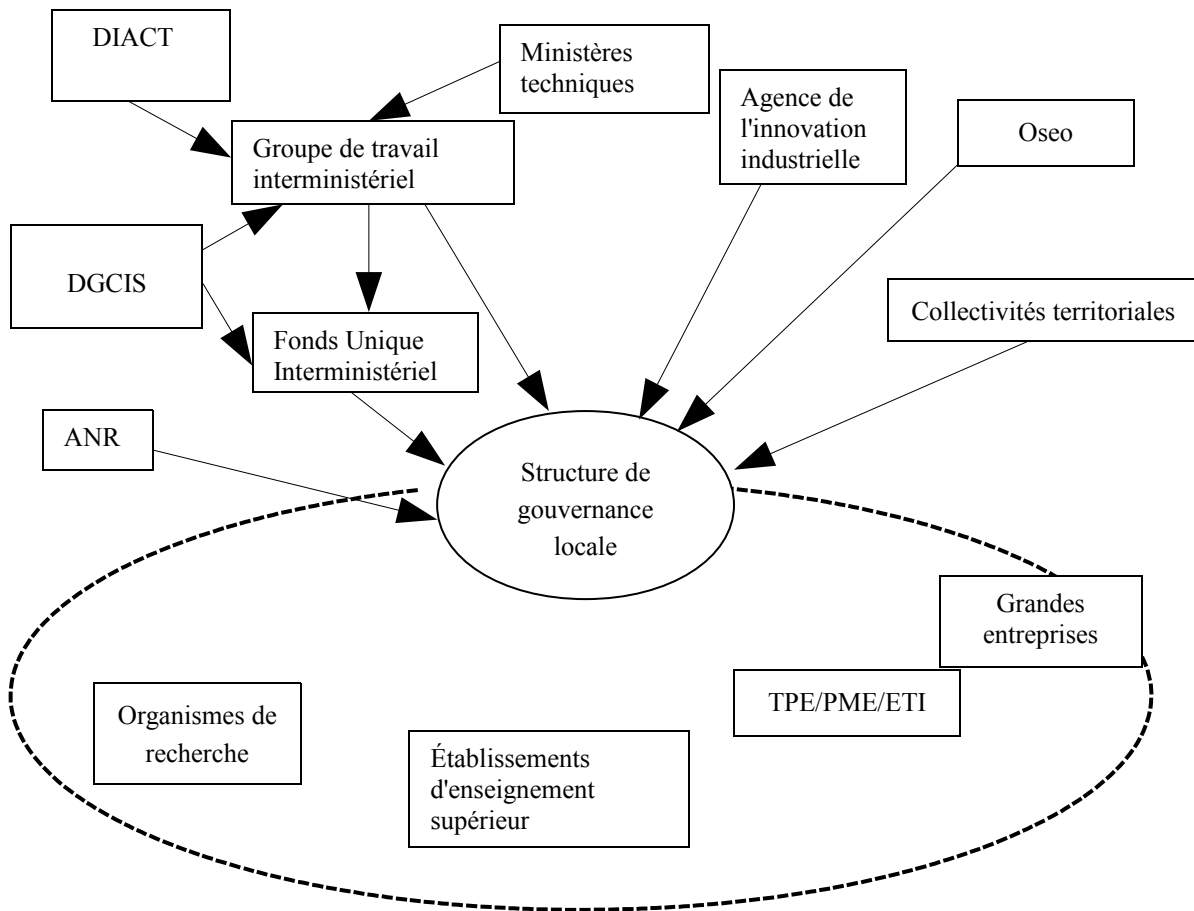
DIACT

Ministères techniques

Groupe de travail interministériel

Agence de l'innovation industrielle

Oseo

DGCIS

Fonds Unique Interministériel

Collectivités territoriales

ANR

Structure de gouvernance locale

Grandes entreprises

TPE/PME/ETI

Organismes de recherche

Établissements d'enseignement supérieur